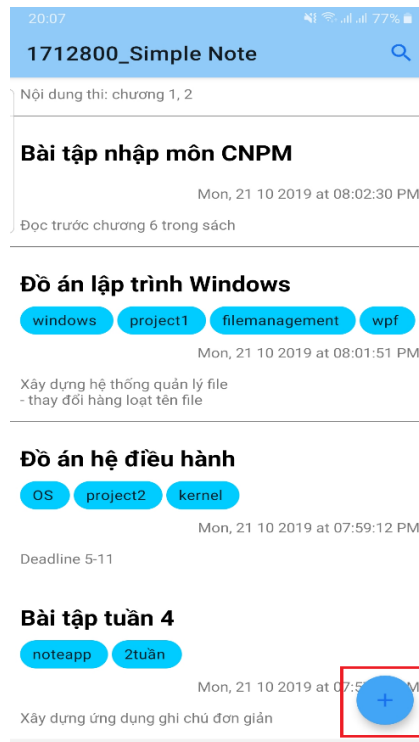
20:07 77%

1712800_Simple Note

Nội dung thi: chương 1, 2

Bài tập nhập môn CNPM

Mon, 21 10 2019 at 08:02:30 PM

Đọc trước chương 6 trong sách

Đồ án lập trình Windows

windows project1 filemanagement wpf

Mon, 21 10 2019 at 08:01:51 PM

Xây dựng hệ thống quản lý file
- thay đổi hàng loạt tên file

Đồ án hệ điều hành

OS project2 kernel

Mon, 21 10 2019 at 07:59:12 PM

Deadline 5-11

Bài tập tuần 4

noteapp 2tuần

Mon, 21 10 2019 at 07:5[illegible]

Xây dựng ứng dụng ghi chú đơn giản

+